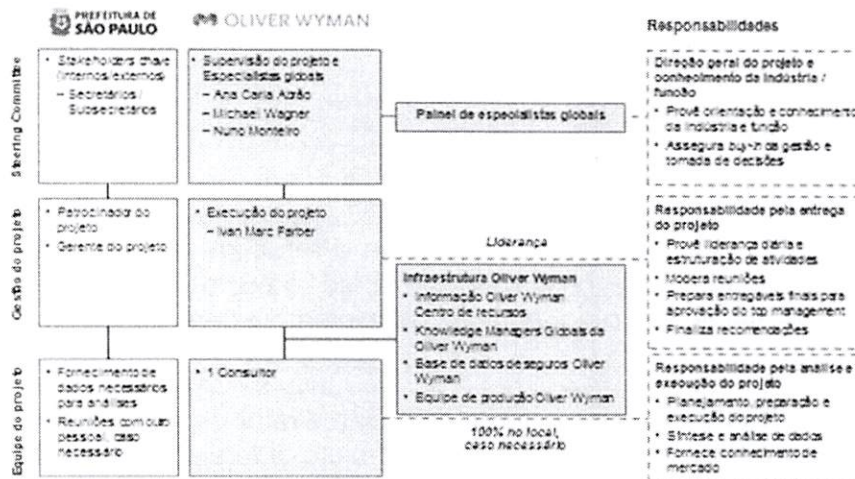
PREFEITURA DE SÃO PAULO

OLIVER WYMAN

Responsabilidades

Steering Committee

• Stakeholders chave (internos/externos)
– Secretários / Subsecretários

• Supervisão do projeto e Especialistas globais
– Ana Carla Abrão
– Michael Wagner
– Nuno Monteiro

Painel de especialistas globais

Direção geral do projeto e conhecimento da indústria / função
• Provê orientação e conhecimento da indústria e função
• Assegura buy-in da gestão e tomada de decisões

Gestão do projeto

• Patrocinador do projeto
• Gerente do projeto

• Execução do projeto
– Ivan Marc Farber

Liderança

Responsabilidade pela entrega do projeto
• Provê liderança diária e estruturação de atividades
• Modera reuniões
• Prepara entregáveis finais para aprovação do top management
• Finaliza recomendações

Infraestrutura Oliver Wyman
• Informação Oliver Wyman Centro de recursos
• Knowledge Managers Globais da Oliver Wyman
• Base de dados de seguros Oliver Wyman
• Equipe de produção Oliver Wyman

Equipe do projeto

• Fornecimento de dados necessários para análises
• Reuniões com outro pessoal, caso necessário

• 1 Consultor

100% no local, caso necessário

Responsabilidade pela análise e execução do projeto
• Planejamento, preparação e execução do projeto
• Síntese e análise de dados
• Fornece conhecimento de mercado